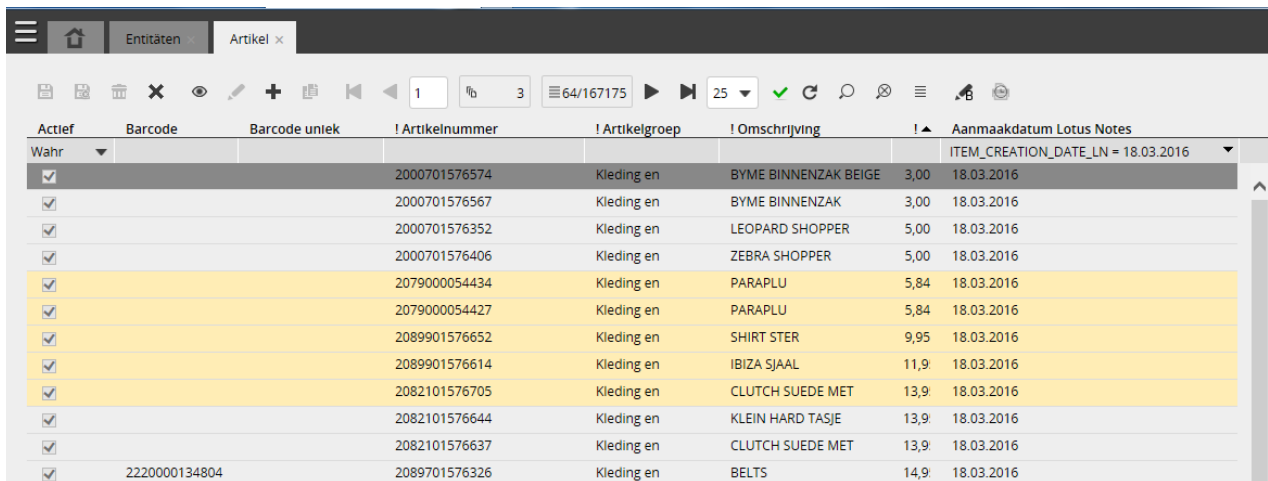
Entitäten ×

Artikel ×

1

3

64/167175

25

| Actief | Barcode | Barcode uniek | ! Artikelnummer | ! Artikelgroep | ! Omschrijving | ! | Aanmaakdatum Lotus Notes |
|---|---|---|---|---|---|---|---|
| Wahr | | | | | | | ITEM_CREATION_DATE_LN = 18.03.2016 |
| ✓ | | | 2000701576574 | Kleding en | BYME BINNENZAK BEIGE | 3,00 | 18.03.2016 |
| ✓ | | | 2000701576567 | Kleding en | BYME BINNENZAK | 3,00 | 18.03.2016 |
| ✓ | | | 2000701576352 | Kleding en | LEOPARD SHOPPER | 5,00 | 18.03.2016 |
| ✓ | | | 2000701576406 | Kleding en | ZEBRA SHOPPER | 5,00 | 18.03.2016 |
| ✓ | | | 2079000054434 | Kleding en | PARAPLU | 5,84 | 18.03.2016 |
| ✓ | | | 2079000054427 | Kleding en | PARAPLU | 5,84 | 18.03.2016 |
| ✓ | | | 2089901576652 | Kleding en | SHIRT STER | 9,95 | 18.03.2016 |
| ✓ | | | 2089901576614 | Kleding en | IBIZA SJAAL | 11,9 | 18.03.2016 |
| ✓ | | | 2082101576705 | Kleding en | CLUTCH SUEDE MET | 13,9 | 18.03.2016 |
| ✓ | | | 2082101576644 | Kleding en | KLEIN HARD TASJE | 13,9 | 18.03.2016 |
| ✓ | | | 2082101576637 | Kleding en | CLUTCH SUEDE MET | 13,9 | 18.03.2016 |
| ✓ | 2220000134804 | | 2089701576326 | Kleding en | BELTS | 14,9 | 18.03.2016 |